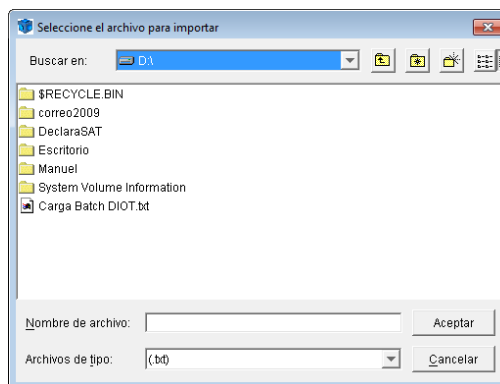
Seleccione el archivo para importar

Buscar en: D:\

$RECYCLE.BIN
correo2009
DeclaraSAT
Escritorio
Manuel
System Volume Information
Carga Batch DIOT.txt

Nombre de archivo:
Aceptar

Archivos de tipo: (.txt)
Cancelar